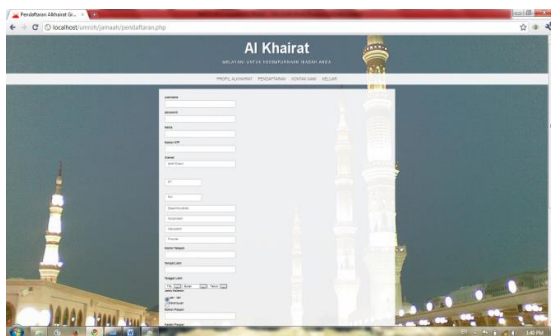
Pendaftaran Alkhairat Gr... ×

localhost/simrih/jamaah/pendaftaran.php

Al Khairat

MELAYANI UNTUK KESEMPURNAAN IBADAH ANDA

PROFIL ALKHAIRAT   PENDAFTARAN   KONTAK KAMI   KELUAR

Username

Password

Nama

Nomor KTP

Alamat

RT

RW

Desa/Kelurahan

Kecamatan

Kabupaten

Provinsi

Tempat Lahir

Tanggal Lahir

Tgl   Bulan   Tahun

Jenis Kelamin

Laki - laki

Perempuan

Nomor Paspor

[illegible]

1:40 PM